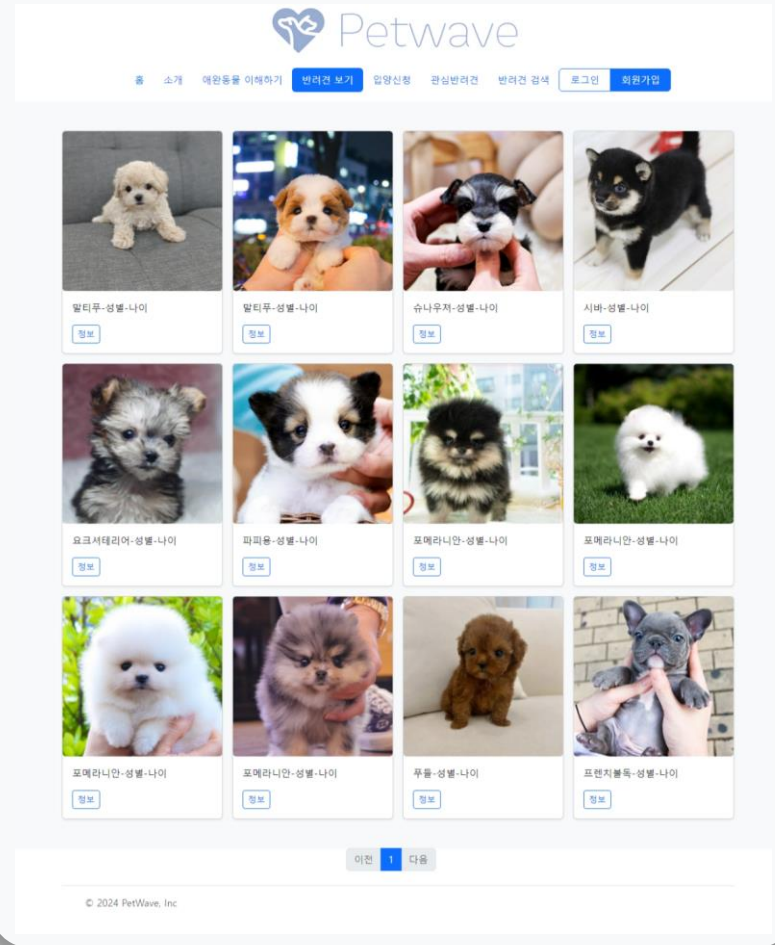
Petwave

홈 소개 애완동물 이해하기 반려견 보기 입양신청 관심반려견 반려견 검색 로그인 회원가입

말티푸-성별-나이
정보

말티푸-성별-나이
정보

슈나우저-성별-나이
정보

시바-성별-나이
정보

요크셔테리어-성별-나이
정보

파피용-성별-나이
정보

포메라니안-성별-나이
정보

포메라니안-성별-나이
정보

포메라니안-성별-나이
정보

포메라니안-성별-나이
정보

푸들-성별-나이
정보

프렌치불독-성별-나이
정보

이전 1 다음

© 2024 PetWave, Inc